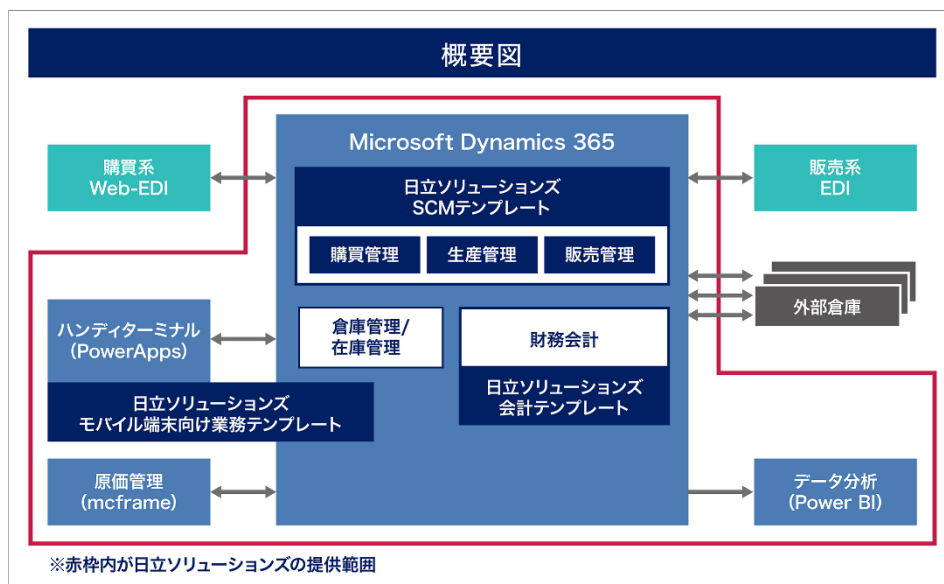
概要図

Microsoft Dynamics 365

購買系
Web-EDI

販売系
EDI

日立ソリューションズ
SCMテンプレート

購買管理

生産管理

販売管理

外部倉庫

ハンディターミナル
(PowerApps)

倉庫管理/
在庫管理

財務会計

日立ソリューションズ
会計テンプレート

日立ソリューションズ
モバイル端末向け業務テンプレート

原価管理
(mcframe)

データ分析
(Power BI)

※赤枠内が日立ソリューションズの提供範囲